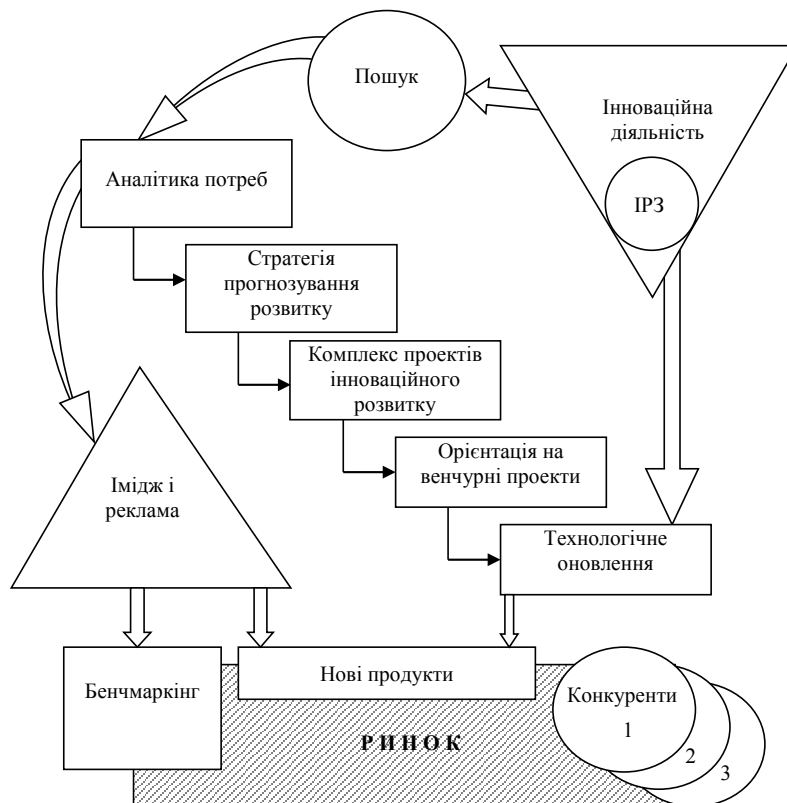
Пошук

Інноваційна діяльність

ІРЗ

Аналітика потреб

Стратегія прогнозування розвитку

Комплекс проектів інноваційного розвитку

Орієнтація на венчурні проекти

Імідж і реклама

Технологічне оновлення

Бенчмаркінг

Нові продукти

Конкуренти

1

2

3

РИНОК